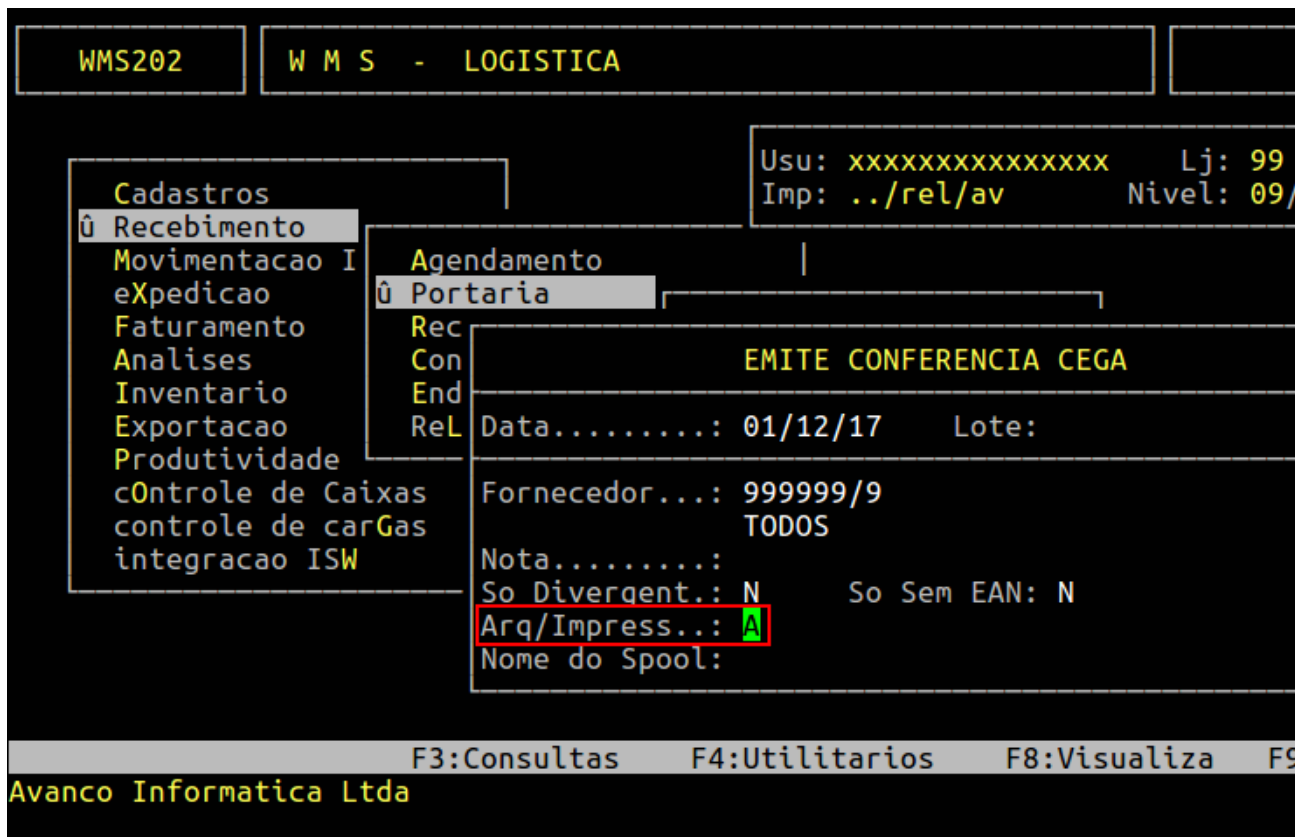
WMS202

W M S - LOGISTICA

Usu: xxxxxxxxxxxxxxx Lj: 99
Imp: ../rel/av Nivel: 09/

Cadastros
û Recebimento
Movimentacao I
eXpedicao
Faturamento
Analises
Inventario
Exportacao
Produtividade
cOntrole de Caixas
controle de carGas
integracao ISW

Agendamento
û Portaria
Rec
Con
End
ReL

EMITE CONFERENCIA CEGA

Data.........: 01/12/17 Lote:

Fornecedor...: 999999/9
TODOS
Nota.........:
So Divergent.: N So Sem EAN: N
Arq/Impress..: A
Nome do Spool:

F3:Consultas F4:Utilitarios F8:Visualiza F9
Avanco Informatica Ltda